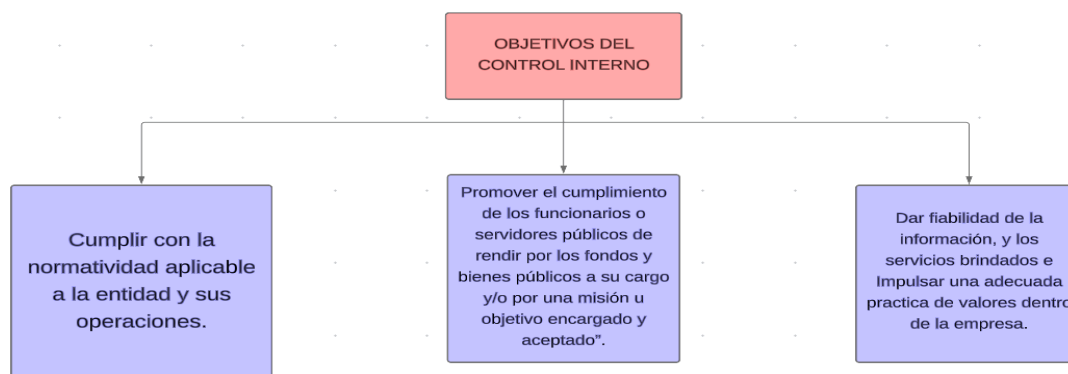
OBJETIVOS DEL CONTROL INTERNO

Cumplir con la normatividad aplicable a la entidad y sus operaciones.

Promover el cumplimiento de los funcionarios o servidores públicos de rendir por los fondos y bienes públicos a su cargo y/o por una misión u objetivo encargado y aceptado".

Dar fiabilidad de la información, y los servicios brindados e Impulsar una adecuada practica de valores dentro de la empresa.